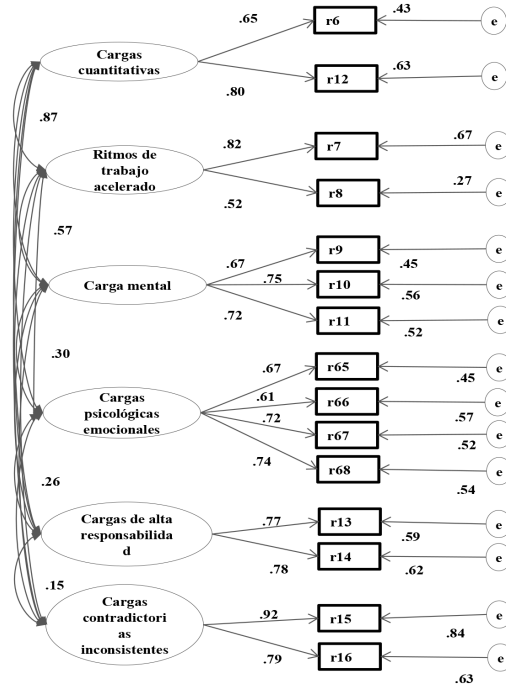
Cargas cuantitativas
.65
r6
.43
e
.80
r12
.63
e
.87
Ritmos de trabajo acelerado
.82
r7
.67
e
.52
r8
.27
e
.57
Carga mental
.67
r9
.45
e
.75
r10
.56
e
.72
r11
.52
e
.30
Cargas psicológicas emocionales
.67
r65
.45
e
.61
r66
.57
e
.72
r67
.52
e
.74
r68
.54
e
.26
Cargas de alta responsabilida d
.77
r13
.59
e
.78
r14
.62
e
.15
Cargas contradictori as inconsistentes
.92
r15
.84
e
.79
r16
.63
e